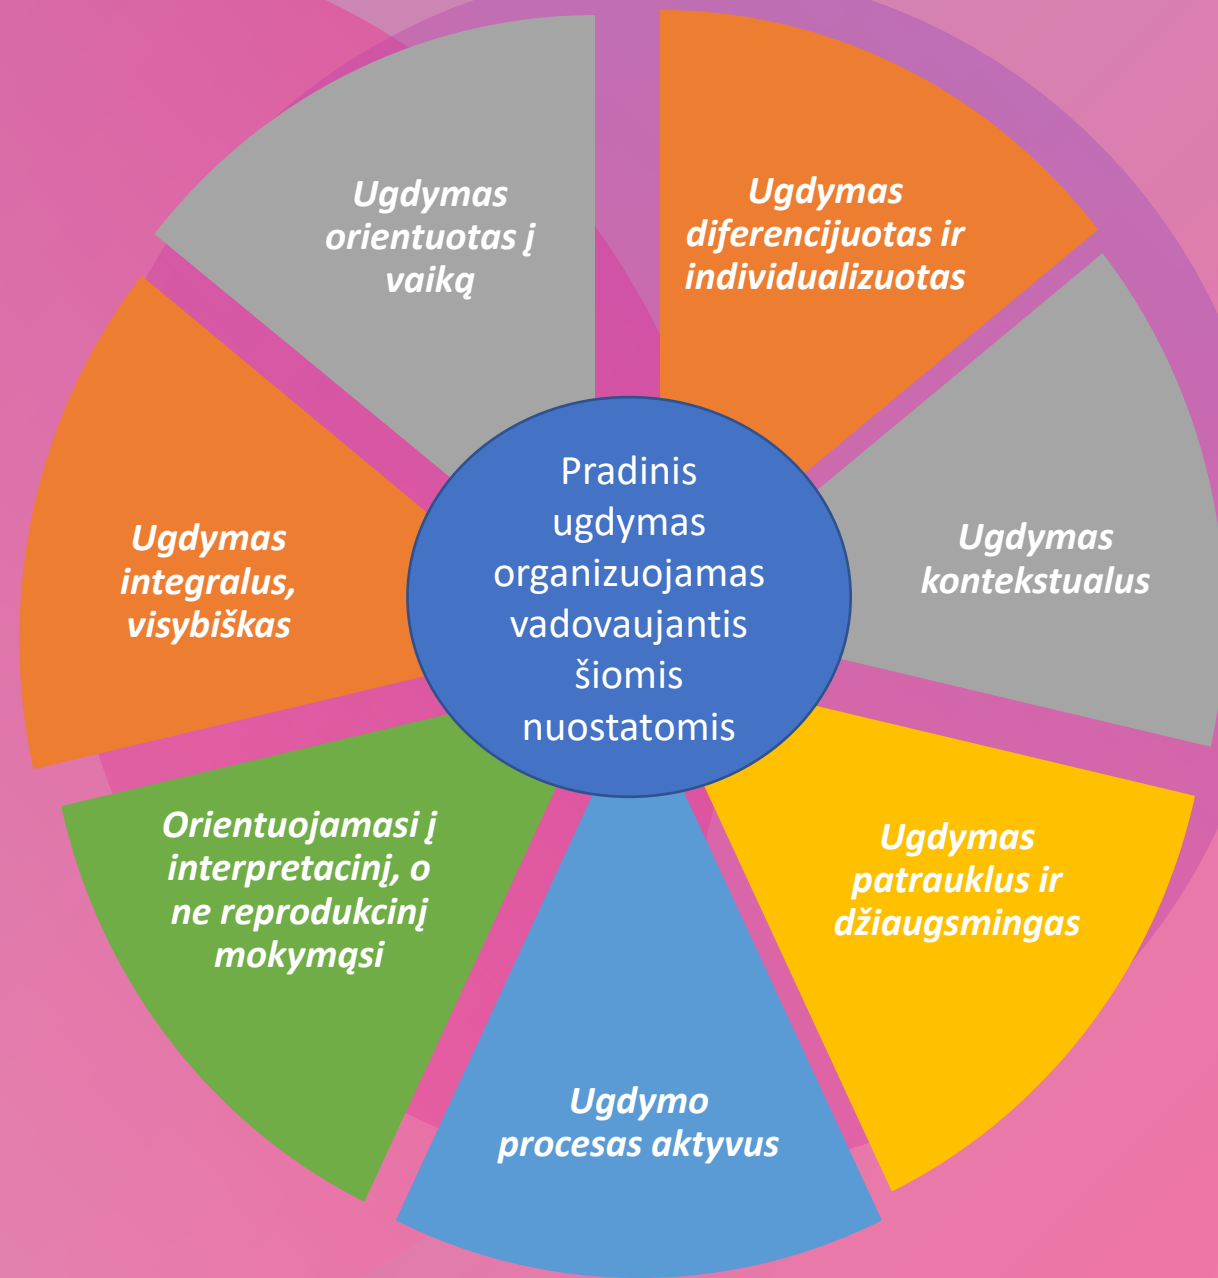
Pradinis ugdymas organizuojamas vadovaujantis šiomis nuostatomis

Ugdymas orientuotas į vaiką

Ugdymas diferencijuotas ir individualizuotas

Ugdymas kontekstualus

Ugdymas patrauklus ir džiaugsmingas

Ugdymo procesas aktyvus

Orientuojamasi į interpretacinį, o ne reprodukcinį mokymąsi

Ugdymas integralus, visybiškas